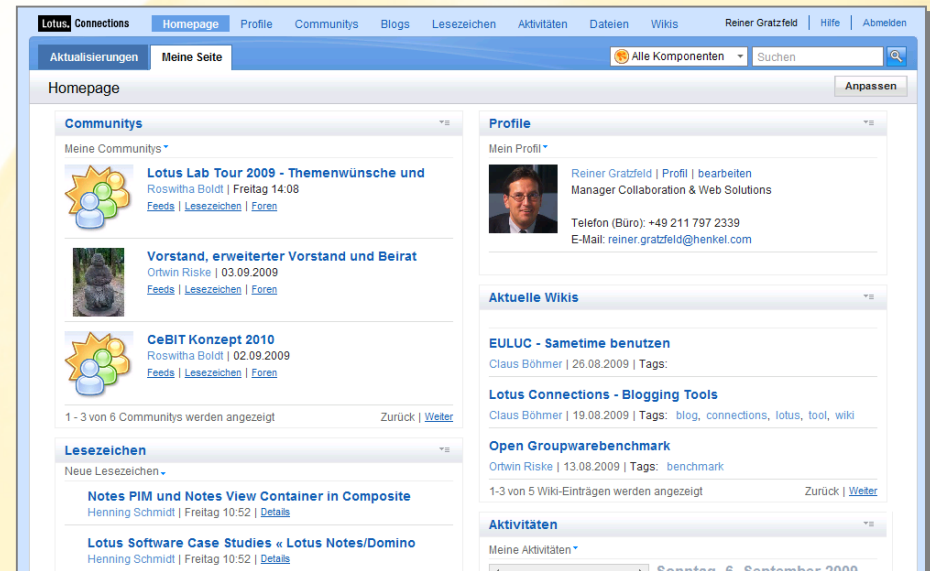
Lotus. Connections Homepage Profile Communitys Blogs Lesezeichen Aktivitäten Dateien Wikis Reiner Gratzfeld | Hilfe | Abmelden

Aktualisierungen Meine Seite

Alle Komponenten Suchen

Homepage

Anpassen

Communitys

Meine Communitys

Lotus Lab Tour 2009 - Themenwünsche und
Roswitha Boldt | Freitag 14:08
Feeds | Lesezeichen | Foren

Vorstand, erweiterter Vorstand und Beirat
Ortwin Riske | 03.09.2009
Feeds | Lesezeichen | Foren

CeBIT Konzept 2010
Roswitha Boldt | 02.09.2009
Feeds | Lesezeichen | Foren

1 - 3 von 6 Communitys werden angezeigt Zurück | Weiter

Lesezeichen

Neue Lesezeichen

Notes PIM und Notes View Container in Composite
Henning Schmidt | Freitag 10:52 | Details

Lotus Software Case Studies « Lotus Notes/Domino
Henning Schmidt | Freitag 10:52 | Details

Profile

Mein Profil

Reiner Gratzfeld | Profil | bearbeiten
Manager Collaboration & Web Solutions

Telefon (Büro): +49 211 797 2339
E-Mail: reiner.gratzfeld@henkel.com

Aktuelle Wikis

EULUC - Sametime benutzen
Claus Böhmer | 26.08.2009 | Tags:

Lotus Connections - Blogging Tools
Claus Böhmer | 19.08.2009 | Tags: blog, connections, lotus, tool, wiki

Open Groupwarebenchmark
Ortwin Riske | 13.08.2009 | Tags: benchmark

1-3 von 5 Wiki-Einträgen werden angezeigt Zurück | Weiter

Aktivitäten

Meine Aktivitäten

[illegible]